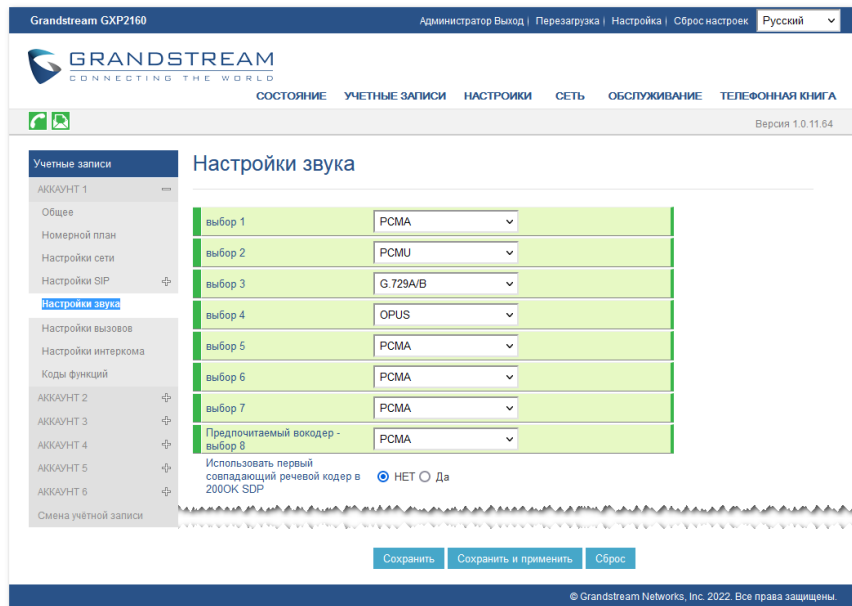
Grandstream GXP2160

Администратор Выход | Перезагрузка | Настройка | Сброс настроек Русский

GRANDSTREAM
CONNECTING THE WORLD

СОСТОЯНИЕ УЧЕТНЫЕ ЗАПИСИ НАСТРОЙКИ СЕТЬ ОБСЛУЖИВАНИЕ ТЕЛЕФОННАЯ КНИГА

Версия 1.0.11.64

Учетные записи
АККАУНТ 1
Общее
Номерной план
Настройки сети
Настройки SIP
Настройки звука
Настройки вызовов
Настройки интеркома
Коды функций
АККАУНТ 2
АККАУНТ 3
АККАУНТ 4
АККАУНТ 5
АККАУНТ 6
Смена учётной записи

Настройки звука

| | |
|---|---|
| выбор 1 | PCMA |
| выбор 2 | PCMU |
| выбор 3 | G.729A/B |
| выбор 4 | OPUS |
| выбор 5 | PCMA |
| выбор 6 | PCMA |
| выбор 7 | PCMA |
| Предпочитаемый вокодер - выбор 8 | PCMA |

Использовать первый совпадающий речевой кодер в 200OK SDP ◉ НЕТ ○ Да

Сохранить Сохранить и применить Сброс

© Grandstream Networks, Inc. 2022. Все права защищены.